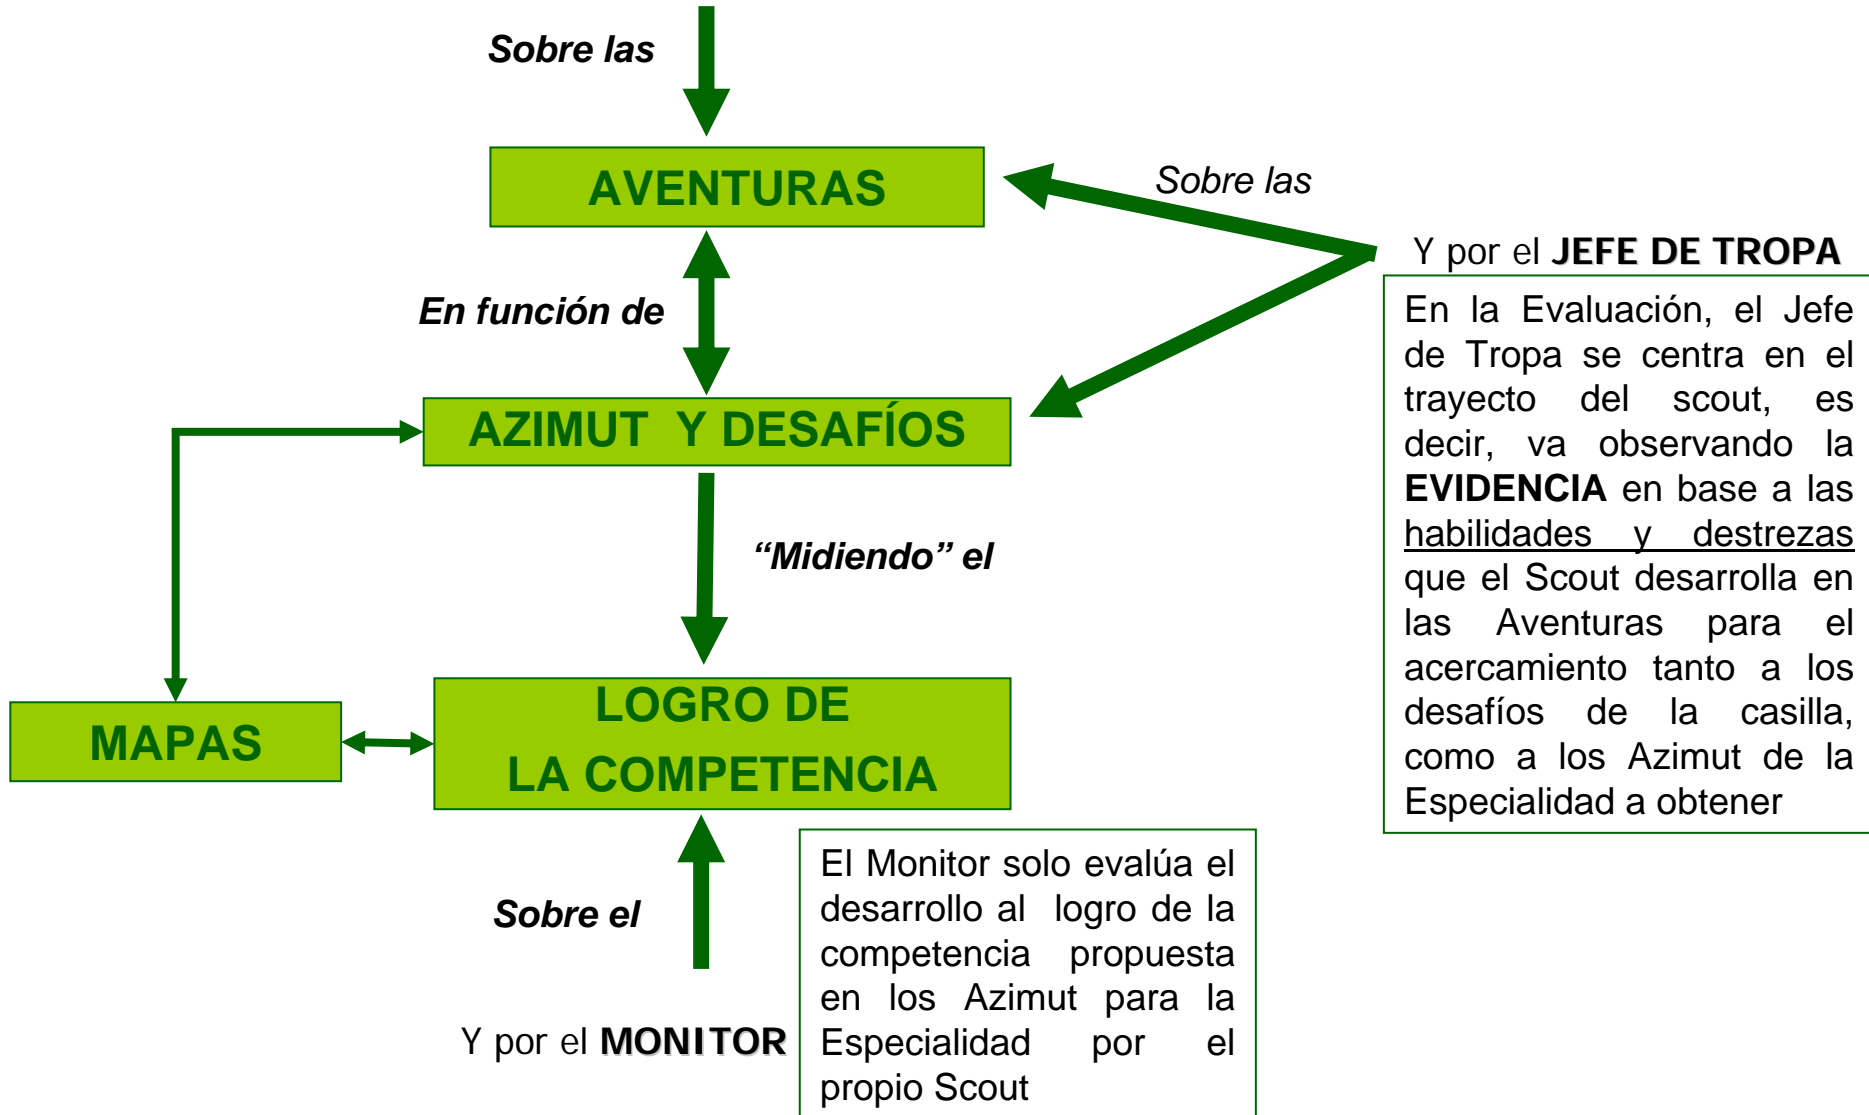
Sobre las

AVENTURAS

Sobre las

Y por el JEFE DE TROPA

En la Evaluación, el Jefe de Tropa se centra en el trayecto del scout, es decir, va observando la EVIDENCIA en base a las habilidades y destrezas que el Scout desarrolla en las Aventuras para el acercamiento tanto a los desafíos de la casilla, como a los Azimut de la Especialidad a obtener

En función de

AZIMUT Y DESAFÍOS

“Midiendo” el

MAPAS

LOGRO DE LA COMPETENCIA

Sobre el

Y por el MONITOR

El Monitor solo evalúa el desarrollo al logro de la competencia propuesta en los Azimut para la Especialidad por el propio Scout